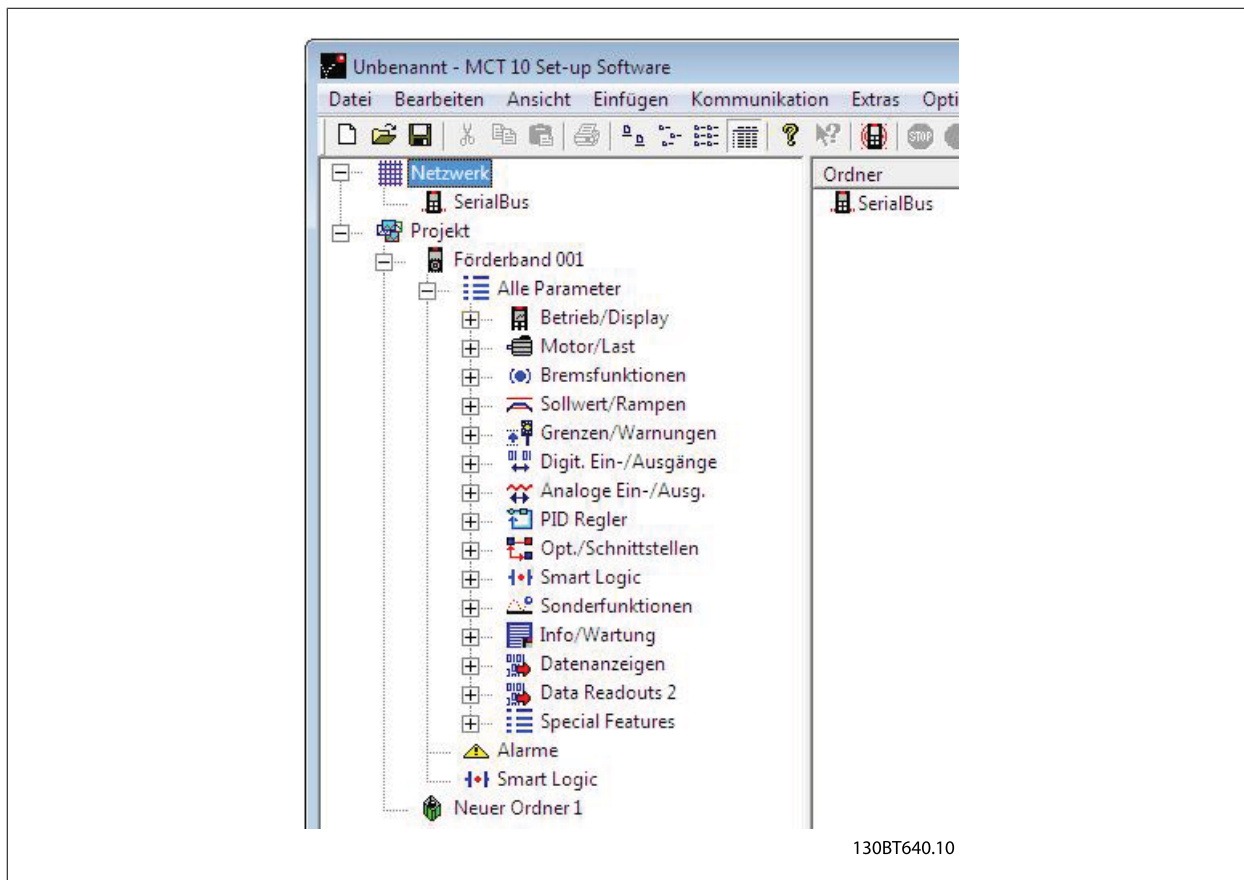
Unbenannt - MCT 10 Set-up Software

Datei Bearbeiten Ansicht Einfügen Kommunikation Extras Opti

Netzwerk
SerialBus
Projekt
Förderband 001
Alle Parameter
Betrieb/Display
Motor/Last
Bremsfunktionen
Sollwert/Rampen
Grenzen/Warnungen
Digit. Ein-/Ausgänge
Analoge Ein-/Ausg.
PID Regler
Opt./Schnittstellen
Smart Logic
Sonderfunktionen
Info/Wartung
Datenanzeigen
Data Readouts 2
Special Features
Alarme
Smart Logic
Neuer Ordner 1

Ordner
SerialBus

130BT640.10